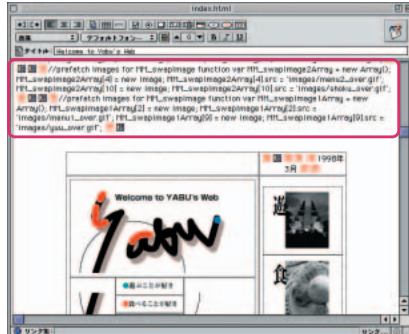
index.html

標準 デフォルトフォント

タイトル: Welcome to Yabu's Web

//prefetch images for MM_swapImage function var MM_swapImage2Array = new Array(); MM_swapImage2Array[4] = new Image; MM_swapImage2Array[4].src = 'images/menu2_over.gif'; MM_swapImage2Array[10] = new Image; MM_swapImage2Array[10].src = 'images/shoku_over.gif'; //prefetch images for MM_swapImage function var MM_swapImage1Array = new Array(); MM_swapImage1Array[2] = new Image; MM_swapImage1Array[2].src = 'images/menu1_over.gif'; MM_swapImage1Array[9] = new Image; MM_swapImage1Array[9].src = 'images/yuu_over.gif';

1998年 3月

Welcome to YABU's Web

yabu

遊

食

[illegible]
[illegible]

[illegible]